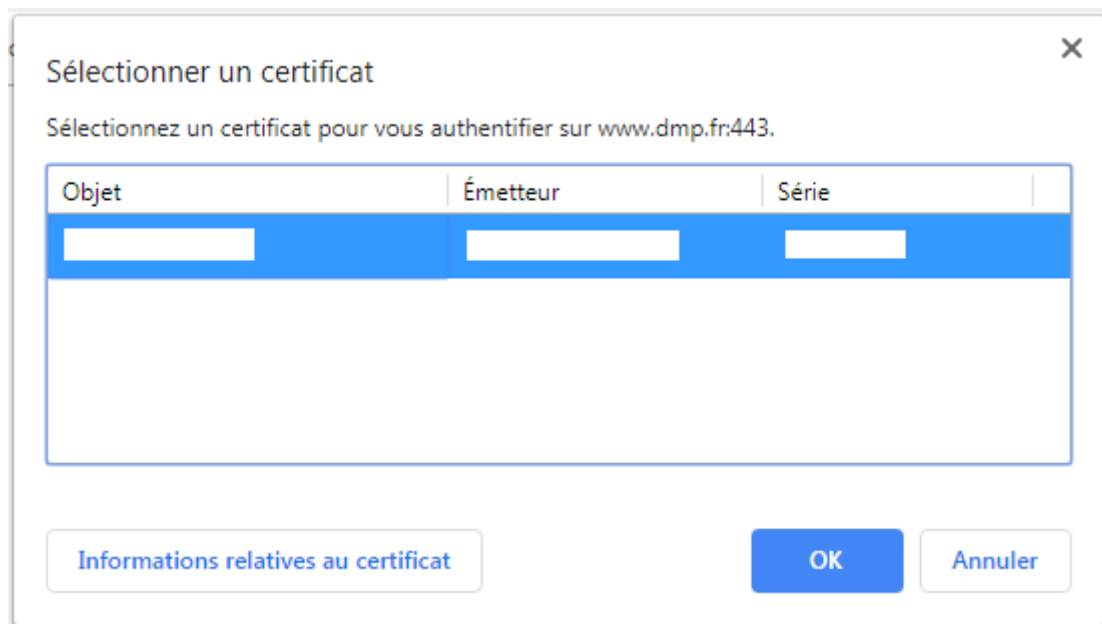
Sélectionner un certificat

×

Sélectionnez un certificat pour vous authentifier sur www.dmp.fr:443.

| Objet | Émetteur | Série |
|---|---|---|
| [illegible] | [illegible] | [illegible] |

Informations relatives au certificat

OK

Annuler